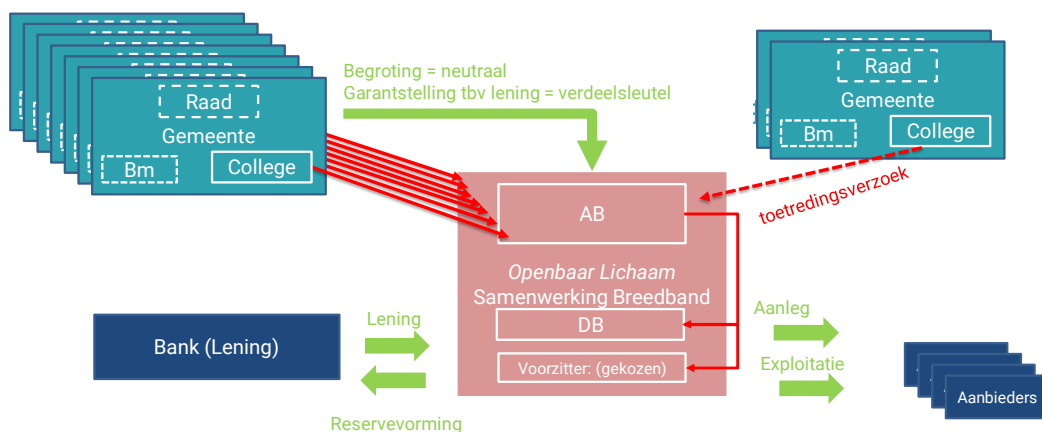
Raad
Gemeente
Bm
College

Begroting = neutraal
Garantstelling tbv lening = verdeelsleutel

Raad
Gemeente
Bm
College

toetredingsverzoek

AB

Openbaar Lichaam
Samenwerking Breedband

DB

Voorzitter: (gekozen)

Bank (Lening)

Lening

Reservevorming

Aanleg

Exploitatie

Aanbieders